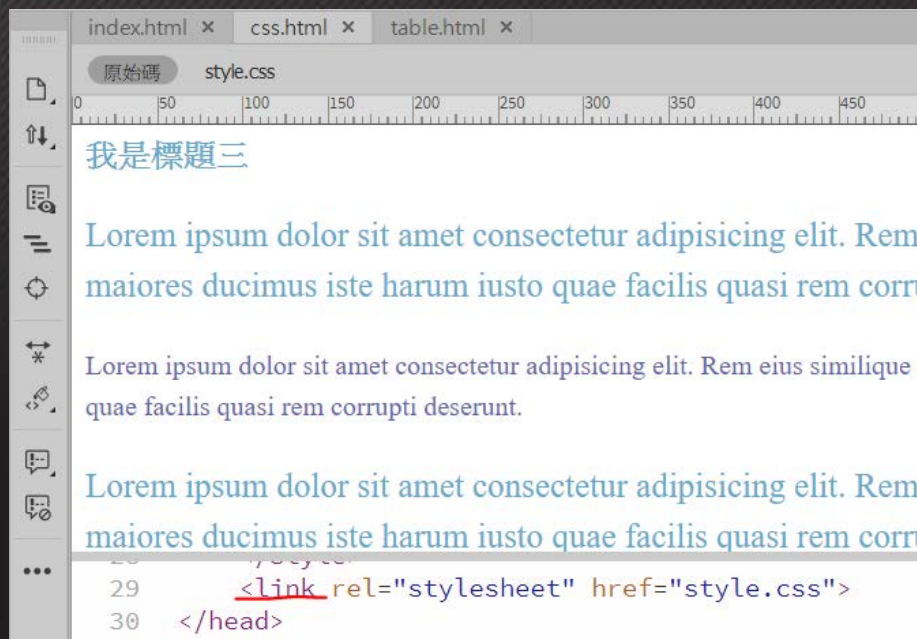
index.html × css.html × table.html ×

原始碼 style.css

0 50 100 150 200 250 300 350 400 450

我是標題三

Lorem ipsum dolor sit amet consectetur adipisicing elit. Rem maiores ducimus iste harum iusto quae facilis quasi rem corru

Lorem ipsum dolor sit amet consectetur adipisicing elit. Rem eius similique quae facilis quasi rem corrupti deserunt.

Lorem ipsum dolor sit amet consectetur adipisicing elit. Rem maiores ducimus iste harum iusto quae facilis quasi rem corru

28 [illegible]
29 <link rel="stylesheet" href="style.css">
30 </head>

•••